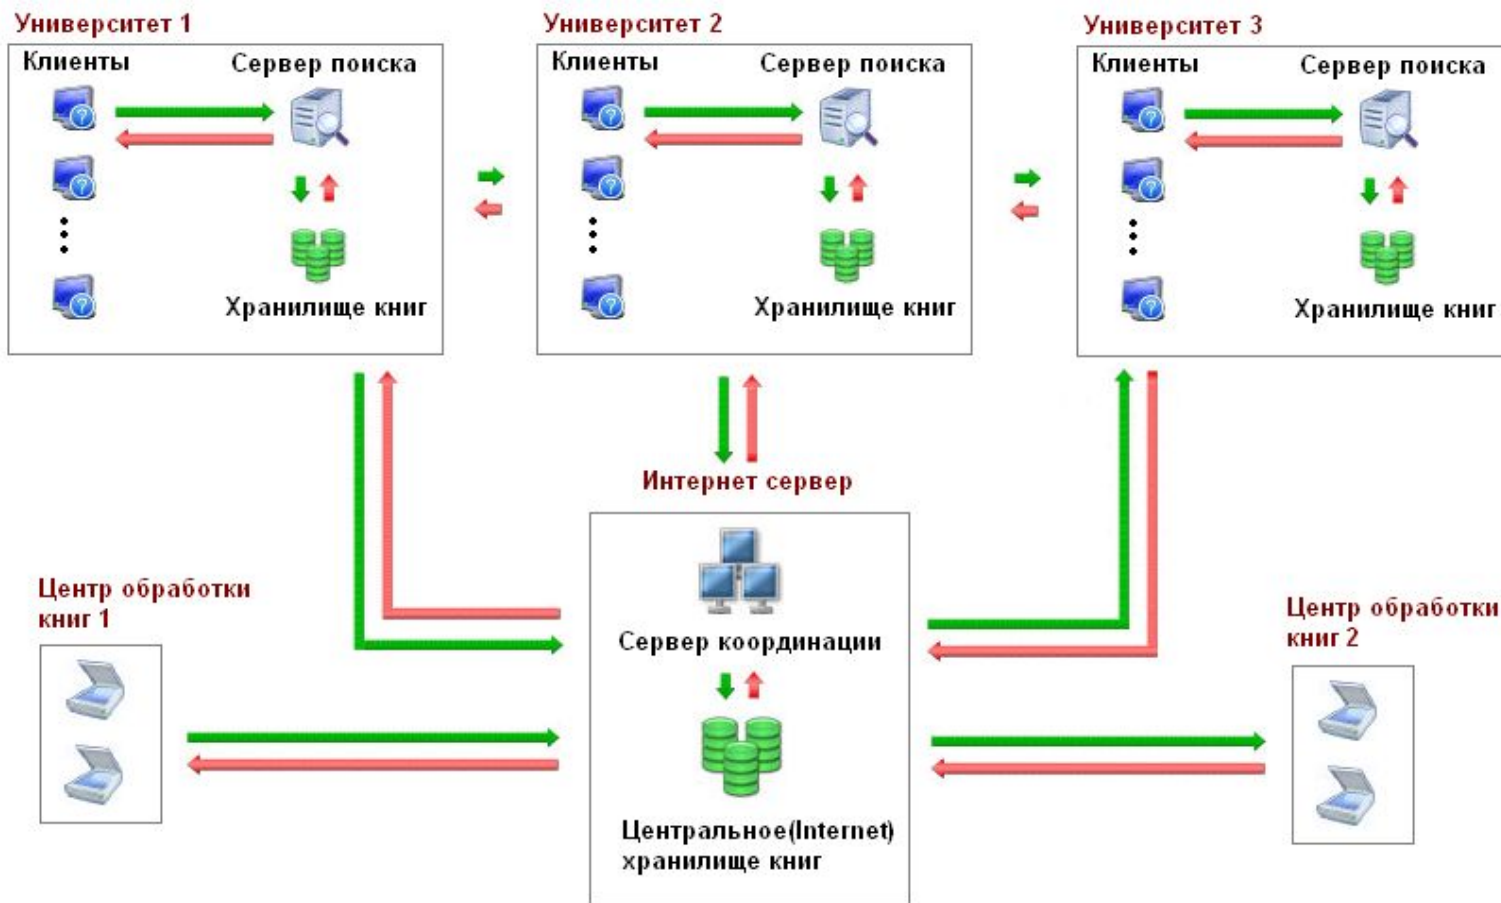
Университет 1

Клиенты

Сервер поиска

Хранилище книг

Университет 2

Клиенты

Сервер поиска

Хранилище книг

Университет 3

Клиенты

Сервер поиска

Хранилище книг

Интернет сервер

Центр обработки книг 1

Сервер координации

Центр обработки книг 2

Центральное(Internet) хранилище книг